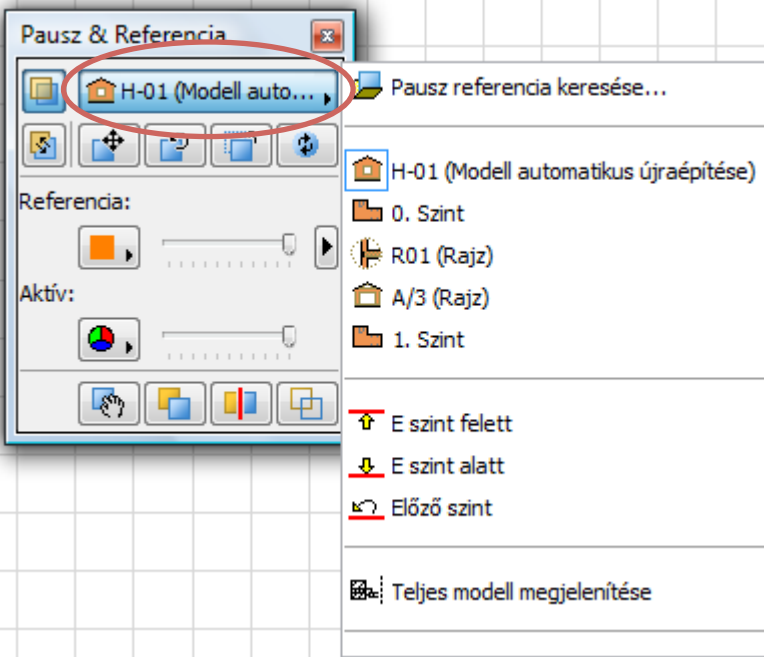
Pausz & Referencia

H-01 (Modell auto...

Referencia:

Aktív:

Pausz referencia keresése...

H-01 (Modell automatikus újraépítése)

0. Szint

R01 (Rajz)

A/3 (Rajz)

1. Szint

E szint felett

E szint alatt

Előző szint

Teljes modell megjelenítése